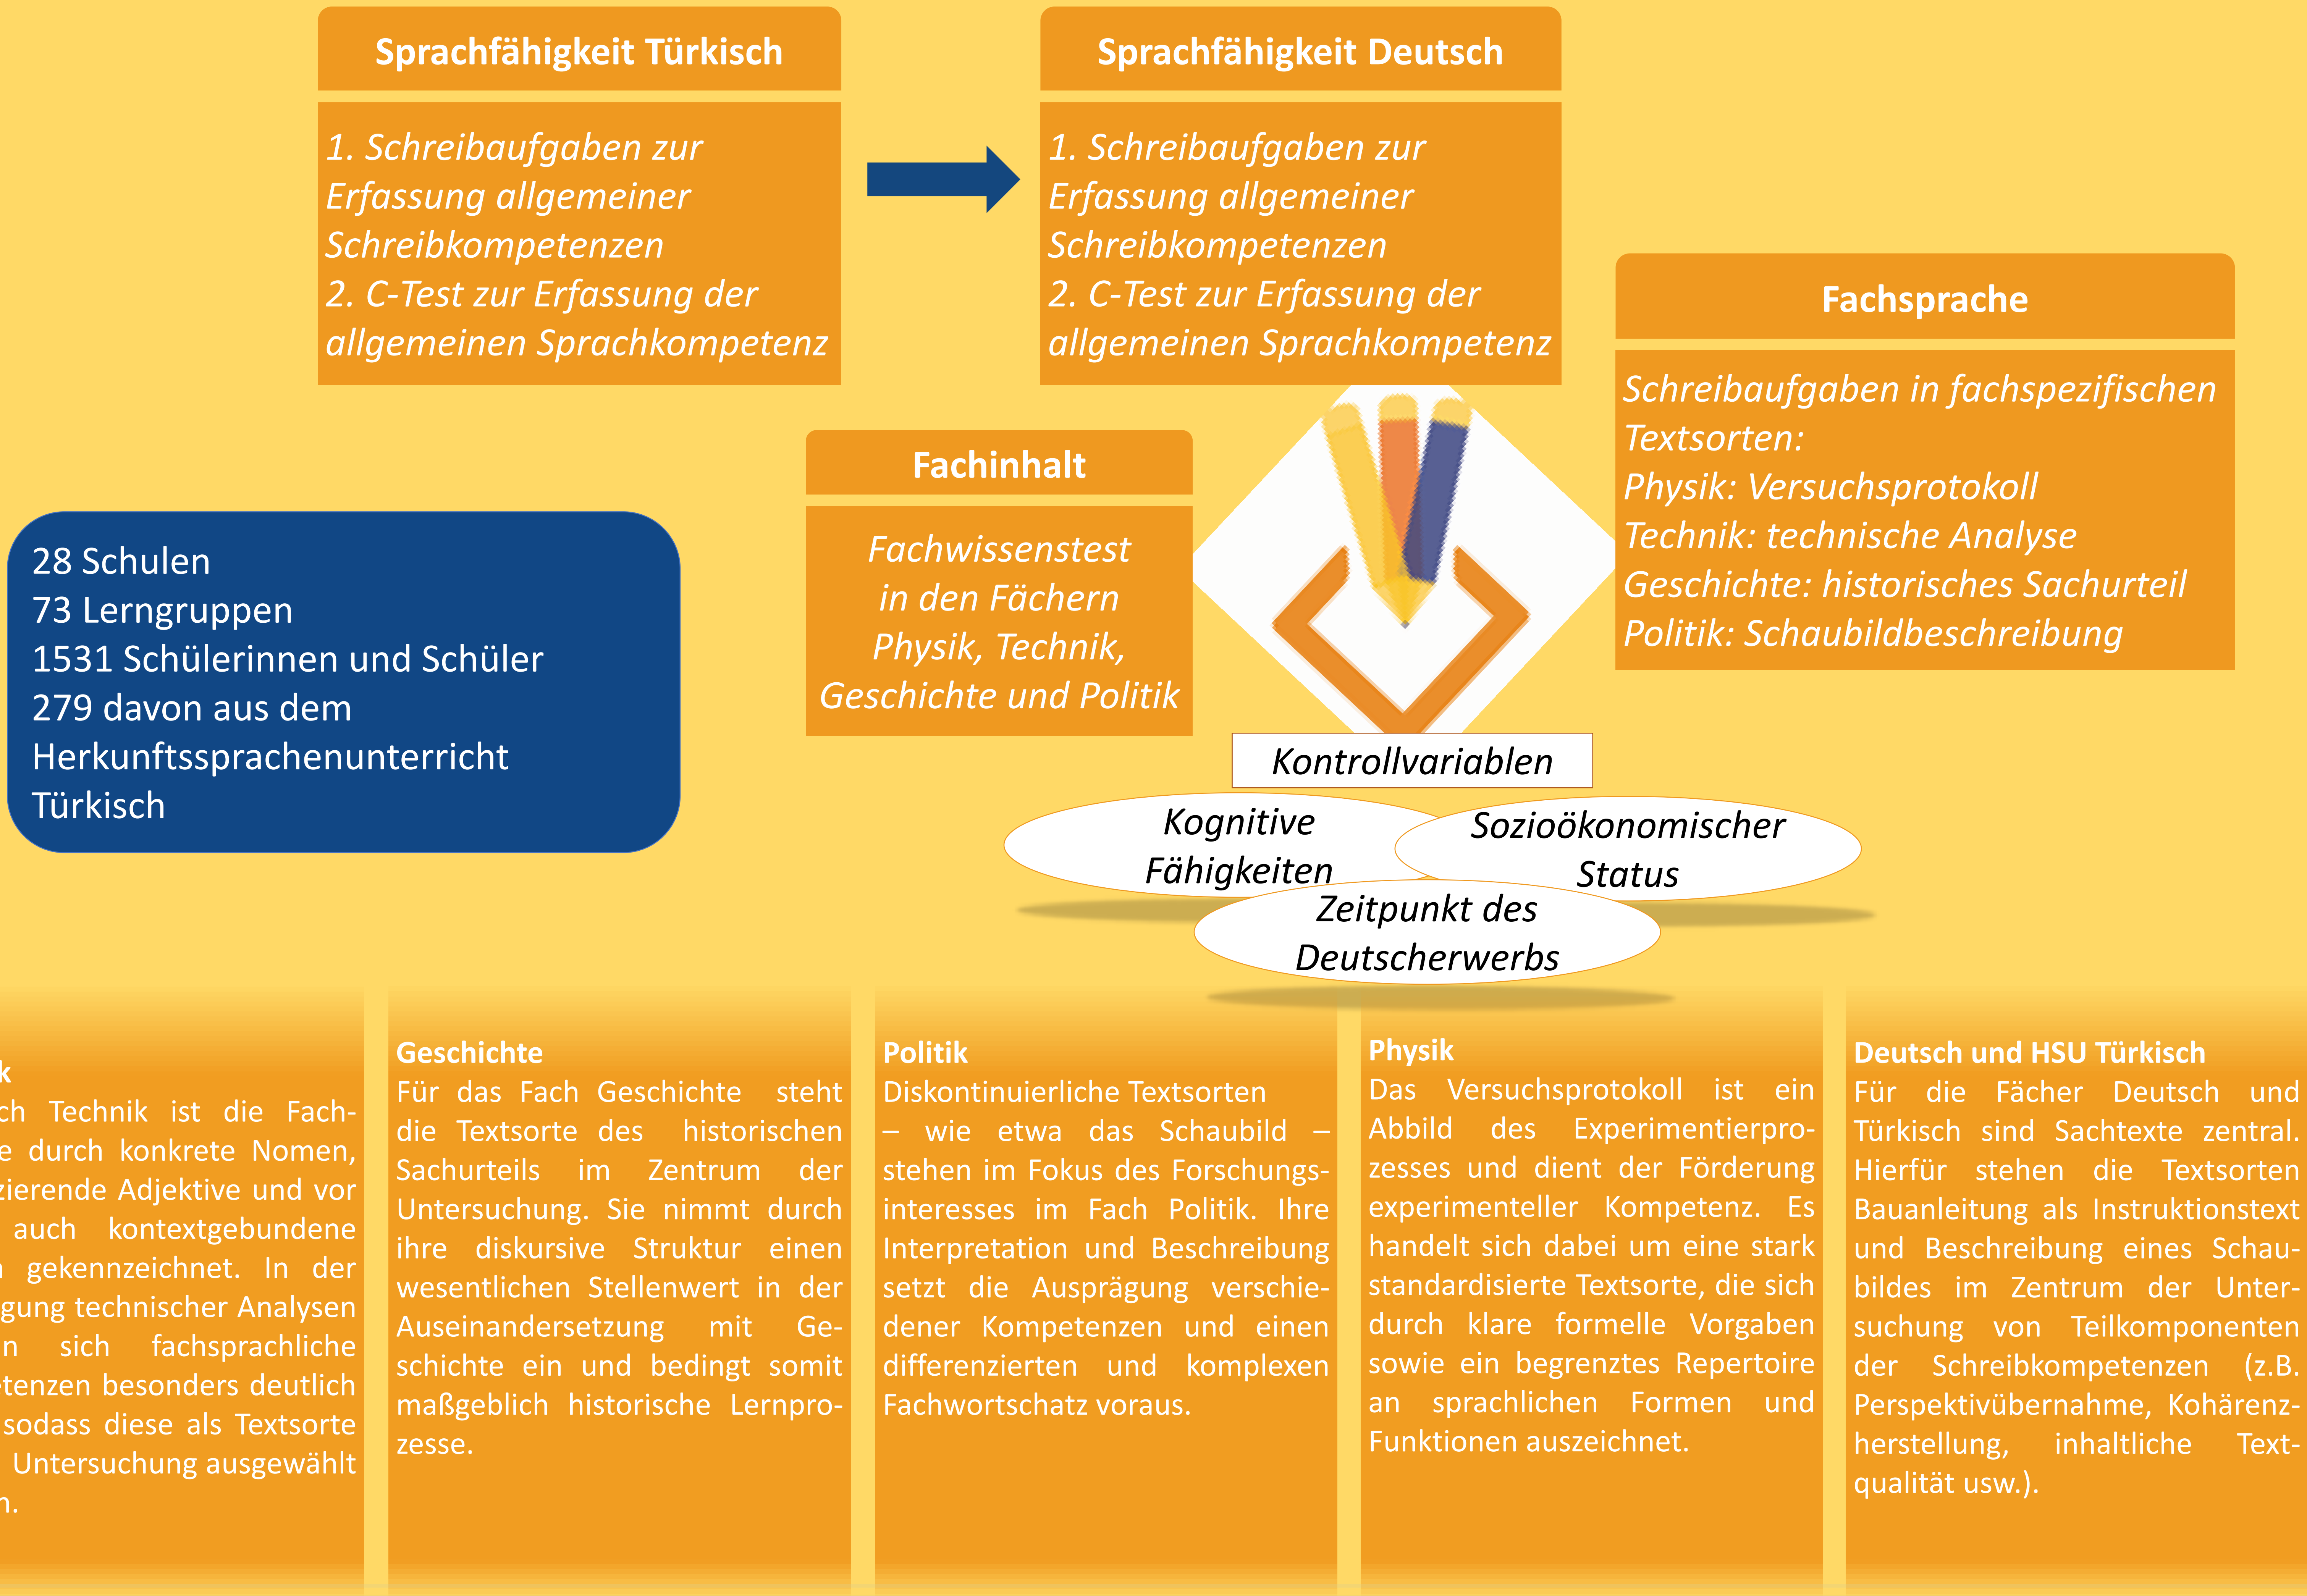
Sprachfähigkeit Türkisch

1. Schreibaufgaben zur Erfassung allgemeiner Schreibkompetenzen
2. C-Test zur Erfassung der allgemeinen Sprachkompetenz

Sprachfähigkeit Deutsch

1. Schreibaufgaben zur Erfassung allgemeiner Schreibkompetenzen
2. C-Test zur Erfassung der allgemeinen Sprachkompetenz

Fachsprache

Schreibaufgaben in fachspezifischen Textsorten:
Physik: Versuchsprotokoll
Technik: technische Analyse
Geschichte: historisches Sachurteil
Politik: Schaubildbeschreibung

Fachinhalt

Fachwissenstest in den Fächern Physik, Technik, Geschichte und Politik

28 Schulen
73 Lerngruppen
1531 Schülerinnen und Schüler
279 davon aus dem Herkunftssprachenunterricht Türkisch

Kontrollvariablen

Kognitive Fähigkeiten

Sozioökonomischer Status

Zeitpunkt des Deutscherwerbs

k
ch Technik ist die Fach-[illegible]e durch konkrete Nomen, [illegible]zierende Adjektive und vor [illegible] auch kontextgebundene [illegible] gekennzeichnet. In der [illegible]gung technischer Analysen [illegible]n sich fachsprachliche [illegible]tenzen besonders deutlich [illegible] sodass diese als Textsorte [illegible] Untersuchung ausgewählt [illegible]n.

Geschichte
Für das Fach Geschichte steht die Textsorte des historischen Sachurteils im Zentrum der Untersuchung. Sie nimmt durch ihre diskursive Struktur einen wesentlichen Stellenwert in der Auseinandersetzung mit Geschichte ein und bedingt somit maßgeblich historische Lernprozesse.

Politik
Diskontinuierliche Textsorten – wie etwa das Schaubild – stehen im Fokus des Forschungsinteresses im Fach Politik. Ihre Interpretation und Beschreibung setzt die Ausprägung verschiedener Kompetenzen und einen differenzierten und komplexen Fachwortschatz voraus.

Physik
Das Versuchsprotokoll ist ein Abbild des Experimentierprozesses und dient der Förderung experimenteller Kompetenz. Es handelt sich dabei um eine stark standardisierte Textsorte, die sich durch klare formelle Vorgaben sowie ein begrenztes Repertoire an sprachlichen Formen und Funktionen auszeichnet.

Deutsch und HSU Türkisch
Für die Fächer Deutsch und Türkisch sind Sachtexte zentral. Hierfür stehen die Textsorten Bauanleitung als Instruktionstext und Beschreibung eines Schaubildes im Zentrum der Untersuchung von Teilkomponenten der Schreibkompetenzen (z.B. Perspektivübernahme, Kohärenzherstellung, inhaltliche Textqualität usw.).